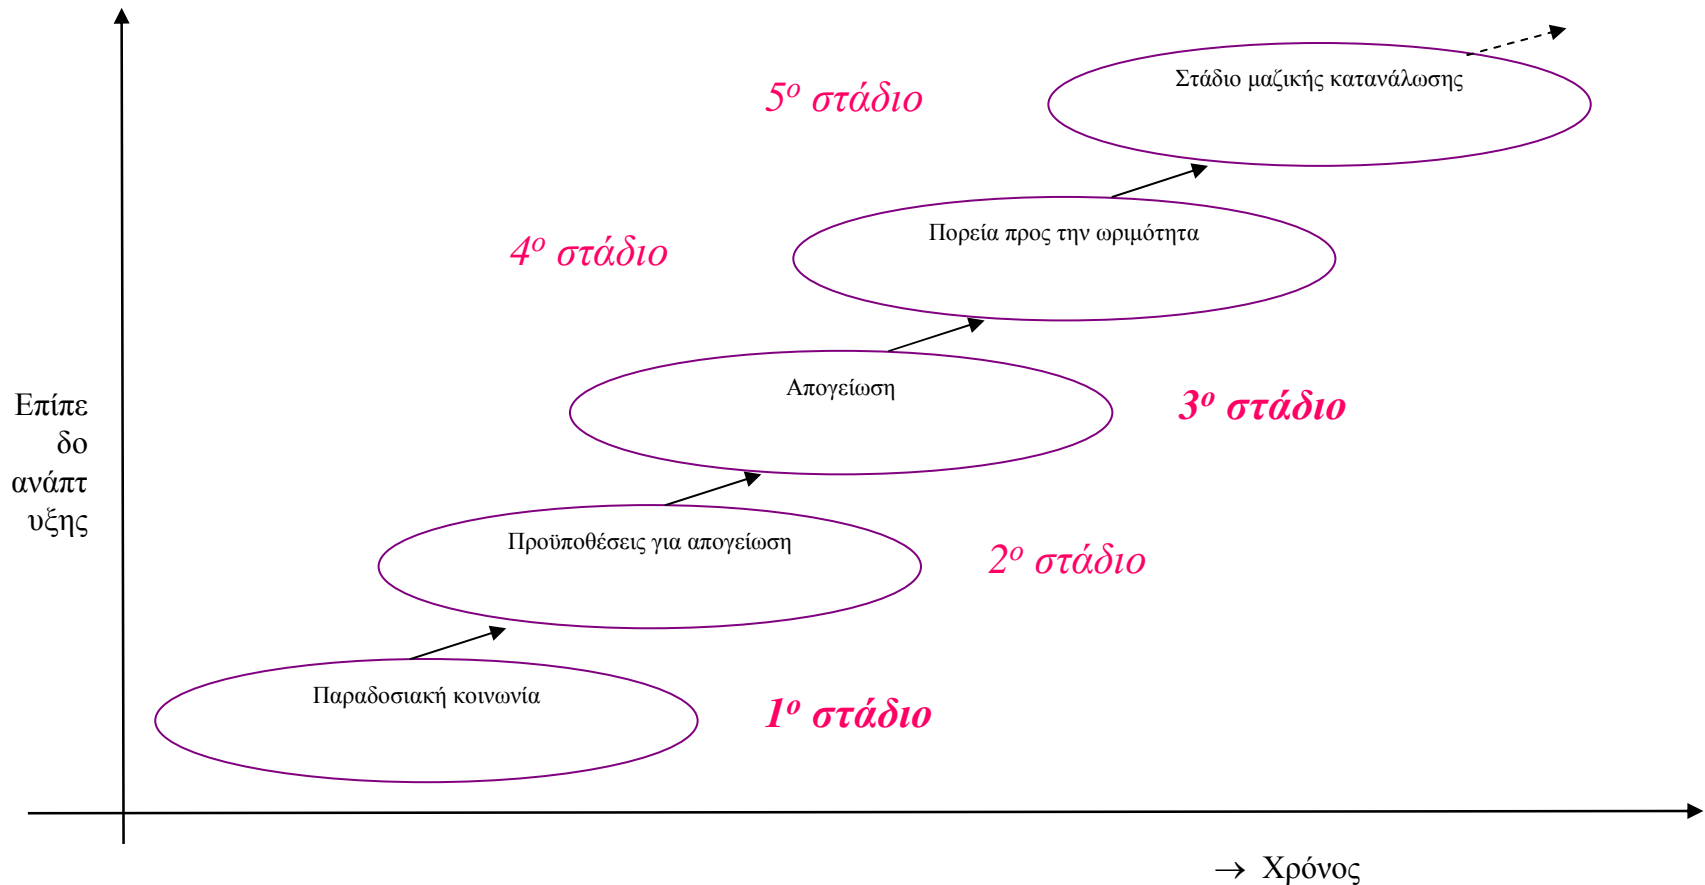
5$^{ο}$ στάδιο

Στάδιο μαζικής κατανάλωσης

4$^{ο}$ στάδιο

Πορεία προς την ωριμότητα

Επίπε
δο
ανάπτ
υξης

Απογείωση

3$^{ο}$ στάδιο

Προϋποθέσεις για απογείωση

2$^{ο}$ στάδιο

Παραδοσιακή κοινωνία

1$^{ο}$ στάδιο

→ Χρόνος